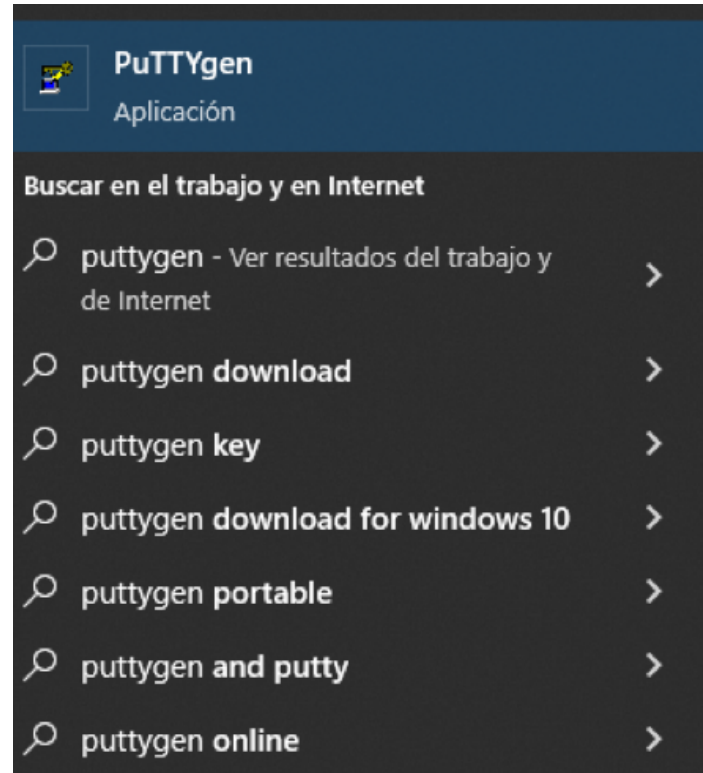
PuTTYgen
Aplicación

Buscar en el trabajo y en Internet

puttygen - Ver resultados del trabajo y de Internet

puttygen download

puttygen key

puttygen download for windows 10

puttygen portable

puttygen and putty

puttygen online